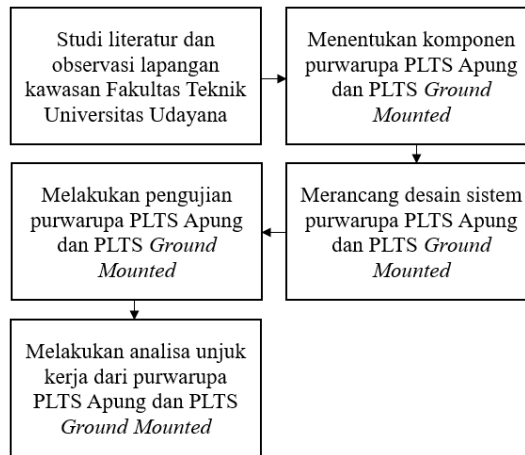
Studi literatur dan observasi lapangan kawasan Fakultas Teknik Universitas Udayana

Menentukan komponen purwarupa PLTS Apung dan PLTS Ground Mounted

Merancang desain sistem purwarupa PLTS Apung dan PLTS Ground Mounted

Melakukan pengujian purwarupa PLTS Apung dan PLTS Ground Mounted

Melakukan analisa unjuk kerja dari purwarupa PLTS Apung dan PLTS Ground Mounted